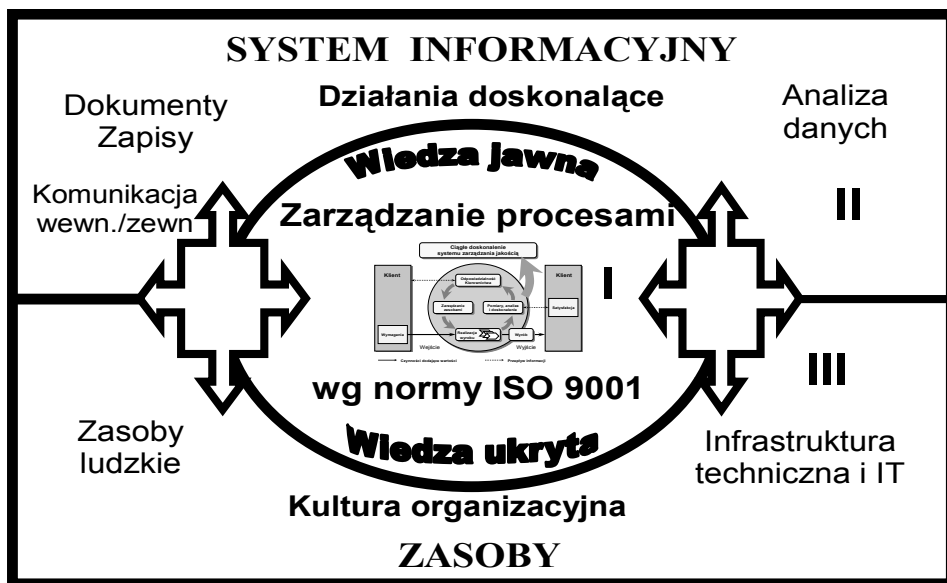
SYSTEM INFORMACYJNY

Dokumenty Zapisy

Działania doskonalące

Analiza danych

Komunikacja wewn./zewn

Wiedza jawna

Zarządzanie procesami

II

Ciągłe doskonalenie systemu zarządzania jakością

Klient

Odpowiedzialność Kierownictwa

Klient

Zarządzanie zasobami

Pomiary, analiza i doskonalenie

Satysfakcja

Wymagania

Realizacja wyrobu

Wyrób

Wejście

Wyjście

Czynności dodające wartości

Przepływ informacji

I

III

wg normy ISO 9001

Wiedza ukryta

Zasoby ludzkie

Infrastruktura techniczna i IT

Kultura organizacyjna

ZASOBY